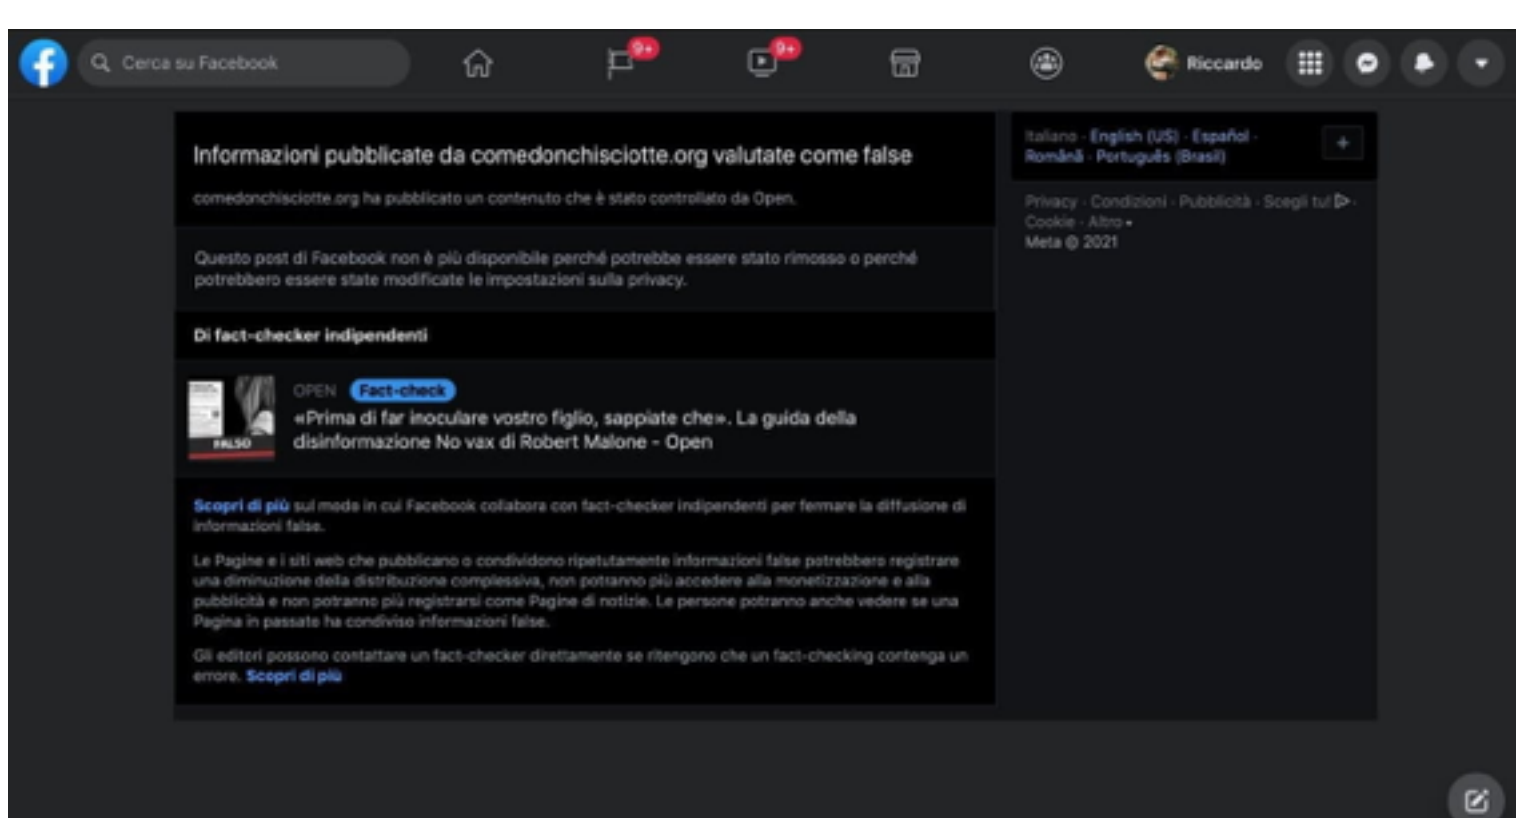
Cerca su Facebook

9+

9+

Riccardo

Informazioni pubblicate da comedonchisciotte.org valutate come false

comedonchisciotte.org ha pubblicato un contenuto che è stato controllato da Open.

Questo post di Facebook non è più disponibile perché potrebbe essere stato rimosso o perché potrebbero essere state modificate le impostazioni sulla privacy.

Di fact-checker indipendenti

FALSO

OPEN Fact-check

«Prima di far inoculare vostro figlio, sappiate che». La guida della disinformazione No vax di Robert Malone - Open

Scopri di più sul modo in cui Facebook collabora con fact-checker indipendenti per fermare la diffusione di informazioni false.

Le Pagine e i siti web che pubblicano o condividono ripetutamente informazioni false potrebbero registrare una diminuzione della distribuzione complessiva, non potranno più accedere alla monetizzazione e alla pubblicità e non potranno più registrarsi come Pagine di notizie. Le persone potranno anche vedere se una Pagina in passato ha condiviso informazioni false.

Gli editori possono contattare un fact-checker direttamente se ritengono che un fact-checking contenga un errore. Scopri di più

Italiano · English (US) · Español · Română · Português (Brasil)

+

Privacy · Condizioni · Pubblicità · Scegli tu! · Cookie · Altro ·
Meta © 2021